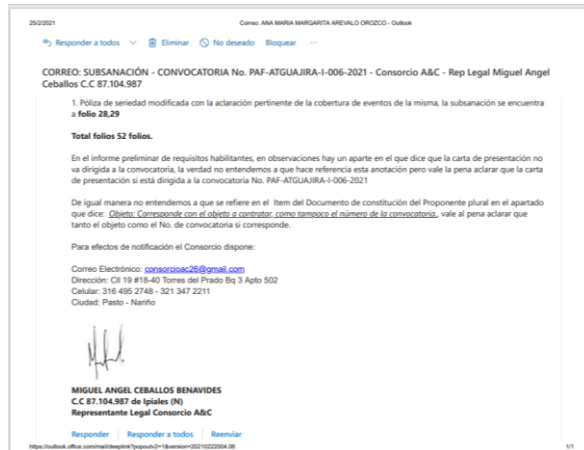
25/2/2021 Correo: ANA MARIA MARGARITA AREVALO OROZCO - Outlook

Responder a todos | Eliminar | No deseado | Bloquear ···

CORREO: SUBSANACIÓN - CONVOCATORIA No. PAF-ATGUAJIRA-I-006-2021 - Consorcio A&C - Rep Legal Miguel Angel Ceballos C.C 87.104.987

1. Póliza de seriedad modificada con la aclaración pertinente de la cobertura de eventos de la misma, la subsanación se encuentra a folio 28,29

Total folios 52 folios.

En el informe preliminar de requisitos habilitantes, en observaciones hay un aparte en el que dice que la carta de presentación no va dirigida a la convocatoria, la verdad no entendemos a que hace referencia esta anotación pero vale la pena aclarar que la carta de presentación si está dirigida a la convocatoria No. PAF-ATGUAJIRA-I-006-2021

De igual manera no entendemos a que se refiere en el Item del Documento de constitución del Proponente plural en el apartado que dice: Objeto: Corresponde con el objeto a contratar, como tampoco el número de la convocatoria., vale al pena aclarar que tanto el objeto como el No. de convocatoria si corresponde.

Para efectos de notificación el Consorcio dispone:

Correo Electrónico: consorcioac26@gmail.com
Dirección: Cll 19 #18-40 Torres del Prado Bq 3 Apto 502
Celular: 316 495 2748 - 321 347 2211
Ciudad: Pasto - Nariño

MIGUEL ANGEL CEBALLOS BENAVIDES
C.C 87.104.987 de Ipiales (N)
Representante Legal Consorcio A&C

Responder | Responder a todos | Reenviar

https://outlook.office.com/mail/deeplink?popoutv2=1&version=20210222004.06 1/1